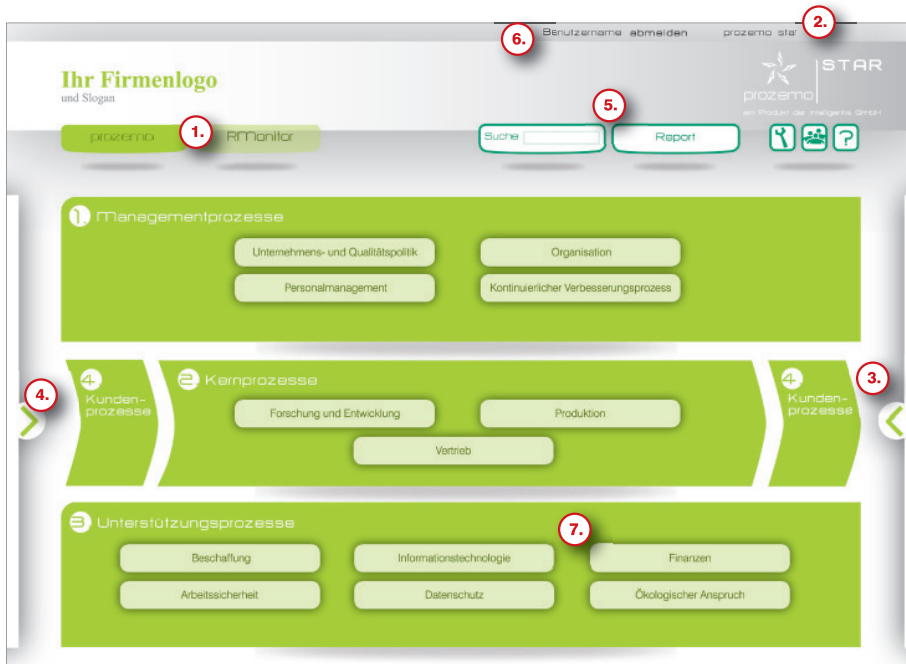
6. Benutzername abmelden prozemo star 2.

Ihr Firmenlogo
und Slogan

prozemo STAR
ein Produkt der intelligenia GmbH

prozemo 1. RMonitor

Suche 5. Report

1 Managementprozesse

Unternehmens- und Qualitätspolitik
Organisation
Personalmanagement
Kontinuierlicher Verbesserungsprozess

4. 4 Kundenprozesse

2 Kernprozesse

Forschung und Entwicklung
Produktion
Vertrieb

4 Kundenprozesse 3.

3 Unterstützungsprozesse

7.

Beschaffung
Informationstechnologie
Finanzen
Arbeitssicherheit
Datenschutz
Ökologischer Anspruch